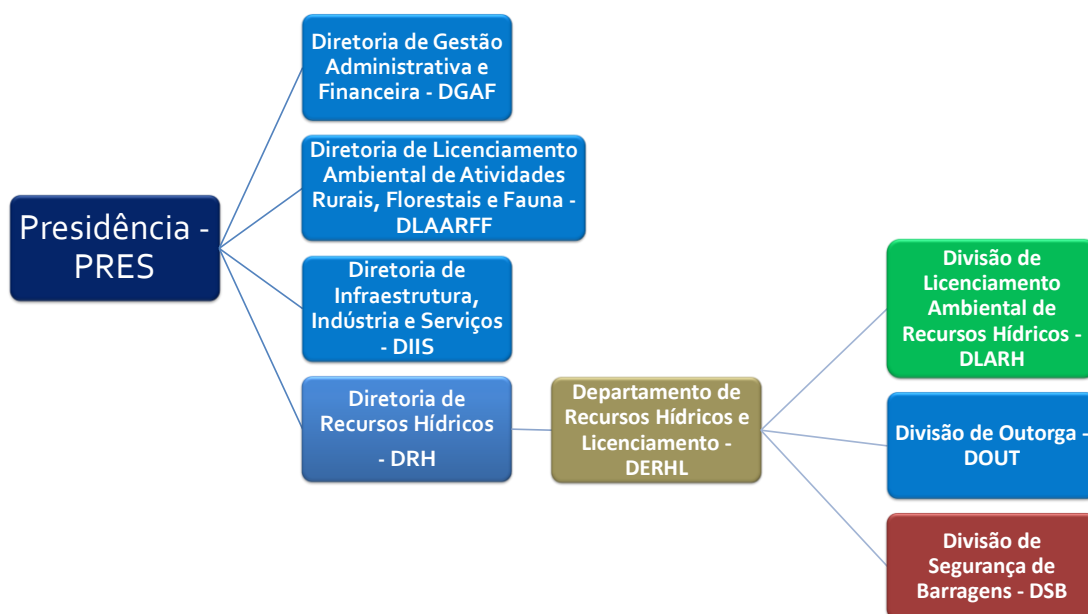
Presidência - PRES

Diretoria de Gestão Administrativa e Financeira - DGAF

Diretoria de Licenciamento Ambiental de Atividades Rurais, Florestais e Fauna - DLAARFF

Diretoria de Infraestrutura, Indústria e Serviços - DIIS

Diretoria de Recursos Hídricos

- DRH

Departamento de Recursos Hídricos e Licenciamento - DERHL

Divisão de Licenciamento Ambiental de Recursos Hídricos - DLARH

Divisão de Outorga - DOUT

Divisão de Segurança de Barragens - DSB